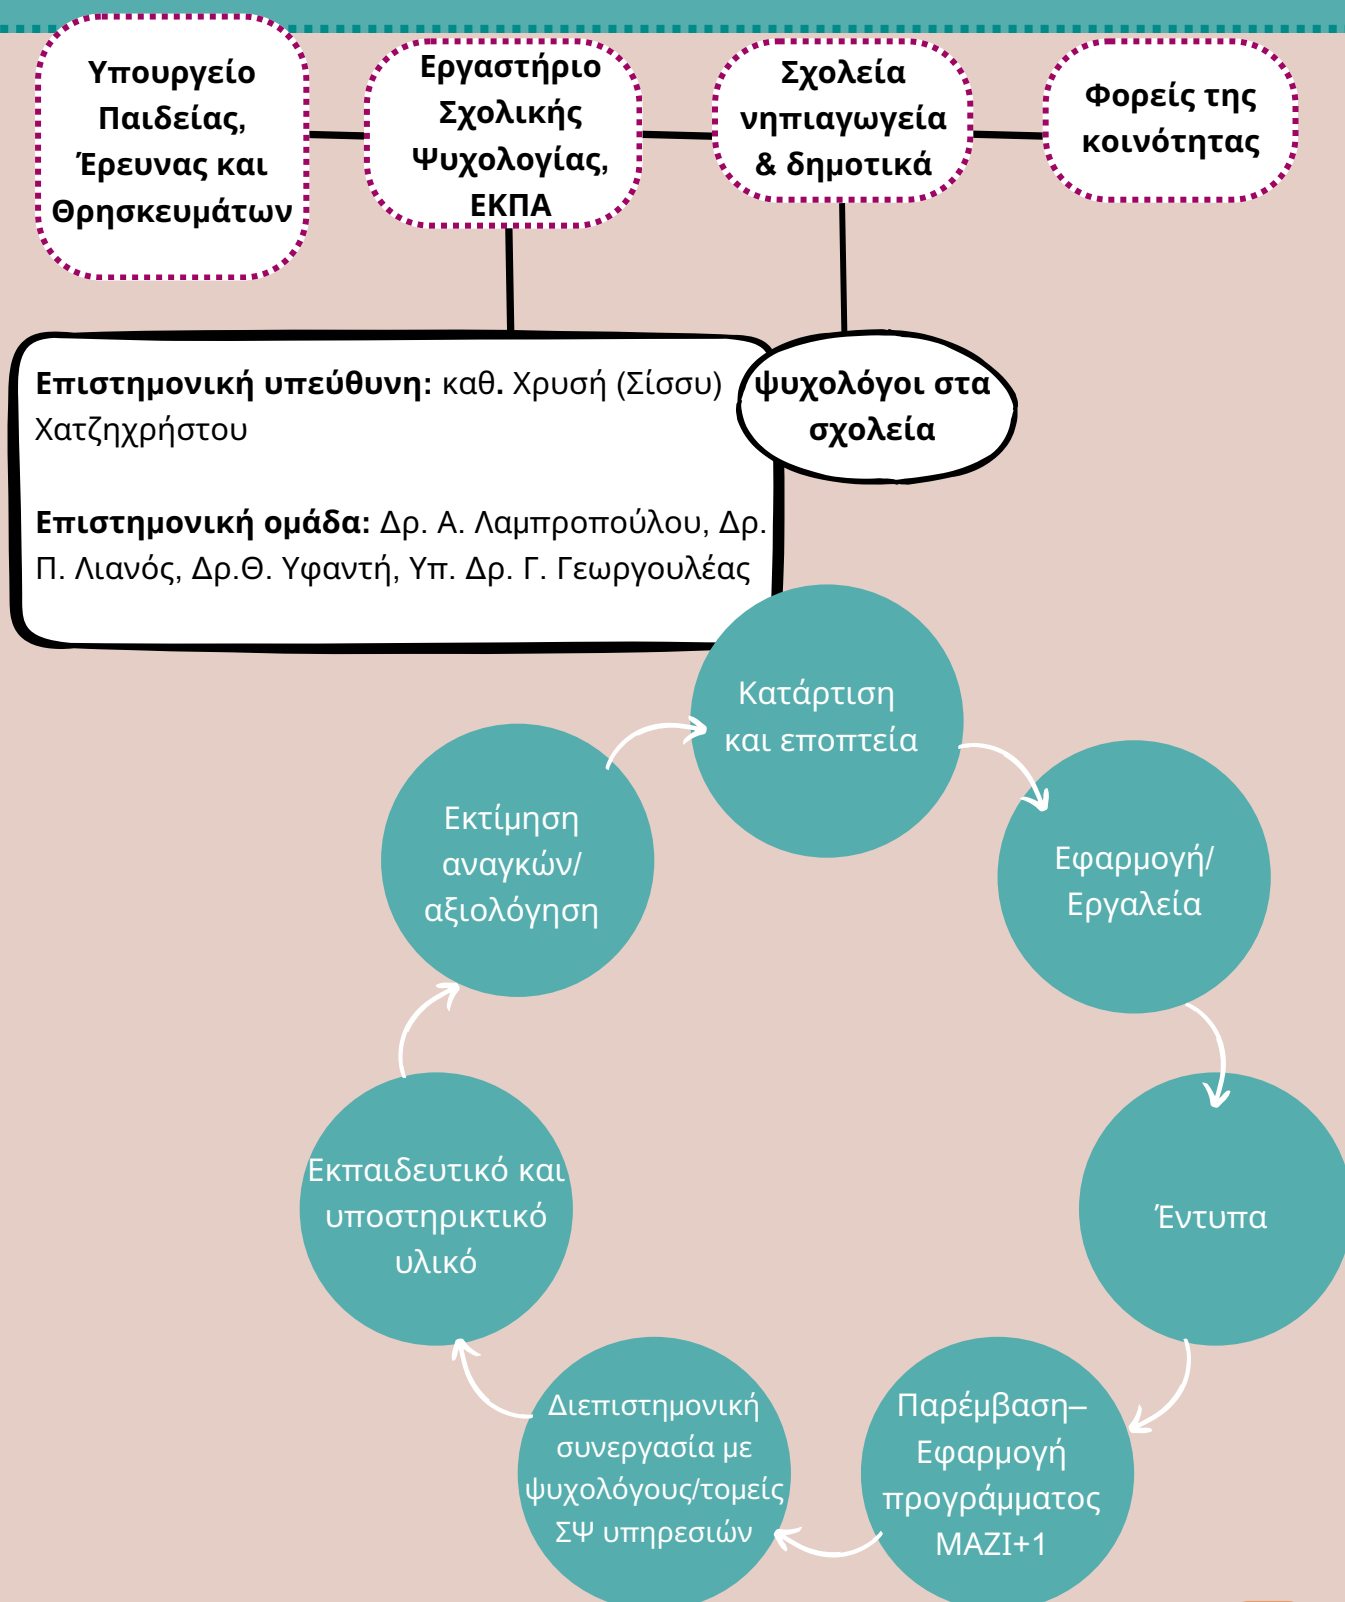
Υπουργείο Παιδείας, Έρευνας και Θρησκευμάτων

Εργαστήριο Σχολικής Ψυχολογίας, ΕΚΠΑ

Σχολεία νηπιαγωγεία & δημοτικά

Φορείς της κοινότητας

**Επιστημονική υπεύθυνη:** καθ. Χρυσή (Σίσσυ) Χατζηχρήστου

**Επιστημονική ομάδα:** Δρ. Α. Λαμπροπούλου, Δρ. Π. Λιανός, Δρ.Θ. Υφαντή, Υπ. Δρ. Γ. Γεωργουλέας

ψυχολόγοι στα σχολεία

Κατάρτιση και εποπτεία

Εφαρμογή/ Εργαλεία

Έντυπα

Παρέμβαση– Εφαρμογή προγράμματος ΜΑΖΙ+1

Διεπιστημονική συνεργασία με ψυχολόγους/τομείς ΣΨ υπηρεσιών

Εκπαιδευτικό και υποστηρικτικό υλικό

Εκτίμηση αναγκών/ αξιολόγηση